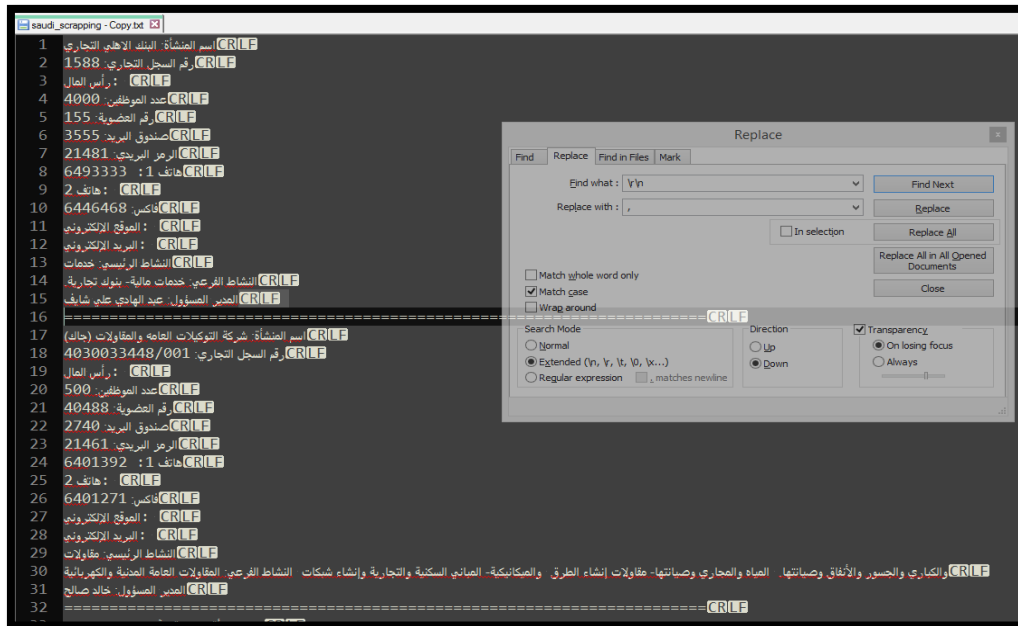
saudi_scrapping - Copy.txt

1 اسم المنشأة: البنك الاهلي التجاري CRLF
2 رقم السجل التجاري: 1588 CRLF
3 رأس المال : CRLF
4 عدد الموظفين: 4000 CRLF
5 رقم العضوية: 155 CRLF
6 صندوق البريد: 3555 CRLF
7 الرمز البريدي: 21481 CRLF
8 هاتف 1: 6493333 CRLF
9 هاتف 2 : CRLF
10 فاكس: 6446468 CRLF
11 الموقع الإلكتروني : CRLF
12 البريد الإلكتروني : CRLF
13 النشاط الرئيسي: خدمات CRLF
14 النشاط الفرعي: خدمات مالية- بنوك تجارية. CRLF
15 المدير المسؤول: عبد الهادي علي شايف CRLF
16 ==================================================================== CRLF
17 اسم المنشأة: شركة التوكيلات العامة والمقاولات (جالك) CRLF
18 رقم السجل التجاري: 4030033448/001 CRLF
19 رأس المال : CRLF
20 عدد الموظفين: 500 CRLF
21 رقم العضوية: 40488 CRLF
22 صندوق البريد: 2740 CRLF
23 الرمز البريدي: 21461 CRLF
24 هاتف 1: 6401392 CRLF
25 هاتف 2 : CRLF
26 فاكس: 6401271 CRLF
27 الموقع الإلكتروني : CRLF
28 البريد الإلكتروني : CRLF
29 النشاط الرئيسي: مقاولات CRLF
30 النشاط الفرعي: المقاولات العامة المدنية والكهربائية والميكانيكية- المباني السكنية والتجارية وإنشاء شبكات المياه والمجاري وصيانتها- مقاولات إنشاء الطرق والكباري والجسور والأنفاق وصيانتها. CRLF
31 المدير المسؤول: خالد صالح CRLF
32 ==================================================================== CRLF

Replace
Find | Replace | Find in Files | Mark
Find what : \r\n
Replace with : ,
Find Next
Replace
In selection
Replace All
Replace All in All Opened Documents
Match whole word only
Match case
Wrap around
Close
Search Mode
Normal
Extended (\n, \r, \t, \0, \x...)
Regular expression
. matches newline
Direction
Up
Down
Transparency
On losing focus
Always